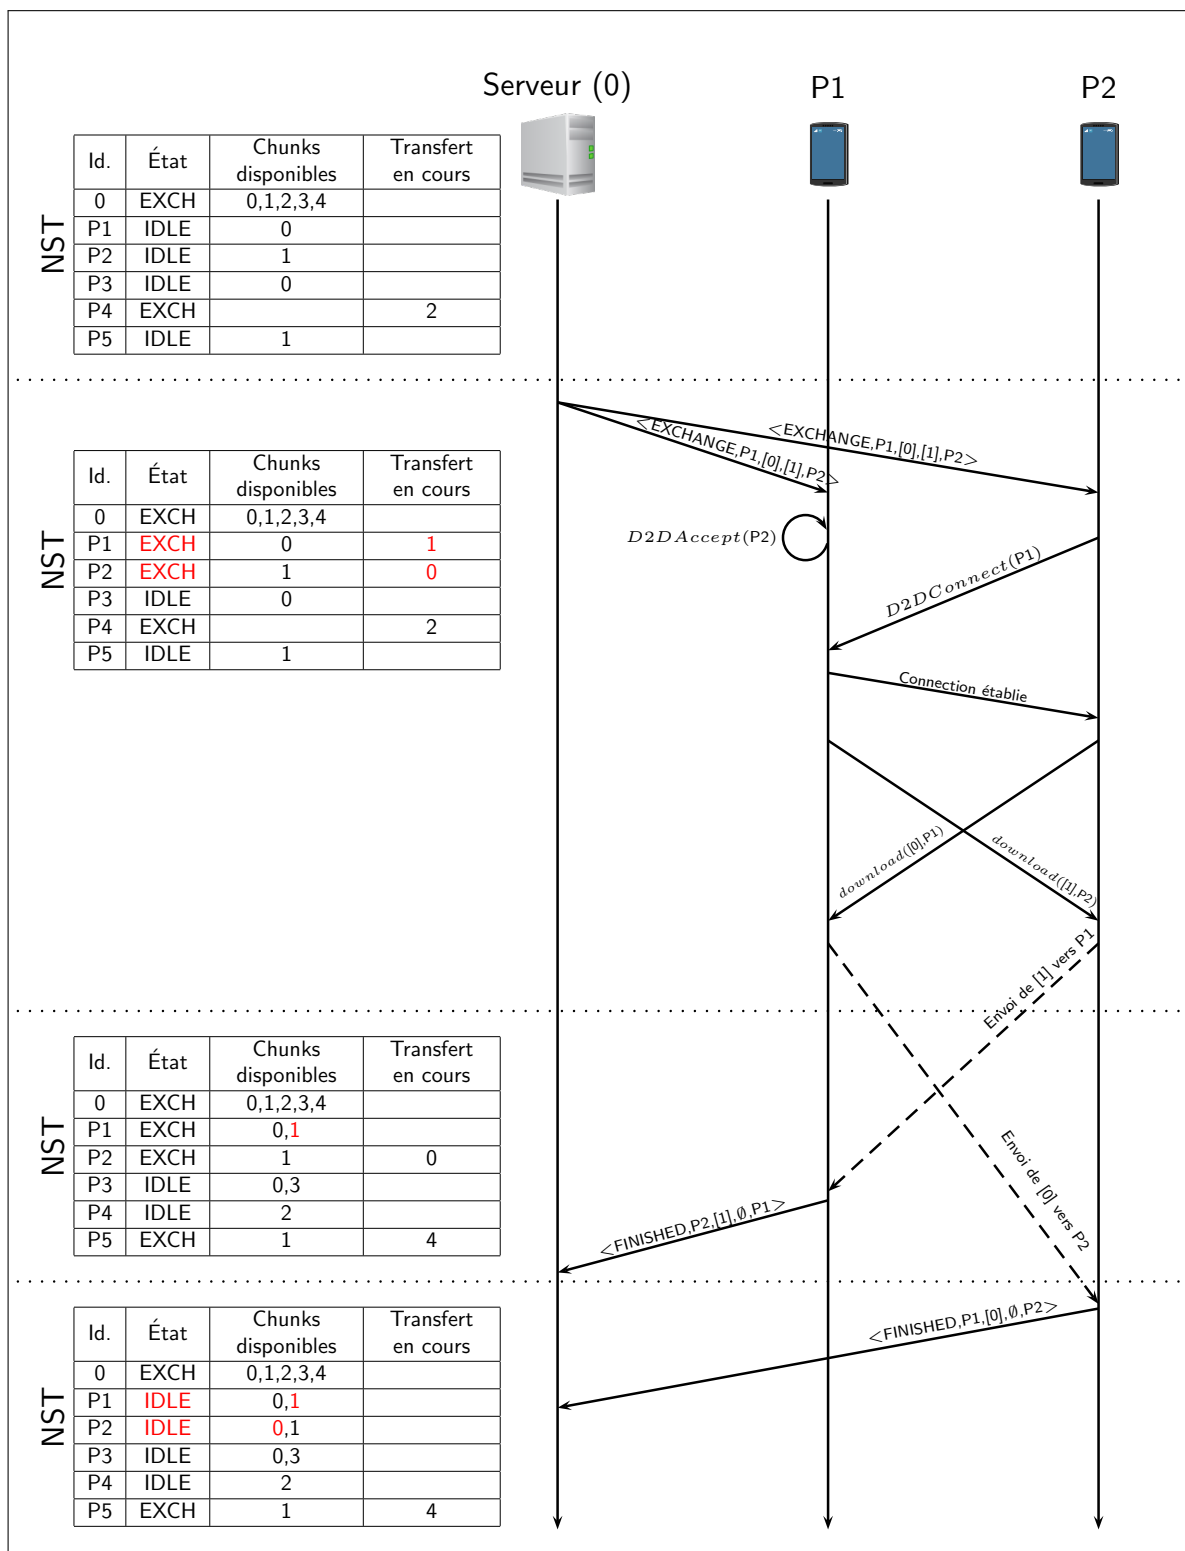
Serveur (0)

P1

P2

NST

| Id. | État | Chunks disponibles | Transfert en cours |
|---|---|---|---|
| 0 | EXCH | 0,1,2,3,4 | |
| P1 | IDLE | 0 | |
| P2 | IDLE | 1 | |
| P3 | IDLE | 0 | |
| P4 | EXCH | | 2 |
| P5 | IDLE | 1 | |

<EXCHANGE,P1,[0],[1],P2>

<EXCHANGE,P1,[0],[1],P2>

NST

| Id. | État | Chunks disponibles | Transfert en cours |
|---|---|---|---|
| 0 | EXCH | 0,1,2,3,4 | |
| P1 | EXCH | 0 | 1 |
| P2 | EXCH | 1 | 0 |
| P3 | IDLE | 0 | |
| P4 | EXCH | | 2 |
| P5 | IDLE | 1 | |

$D2DAccept$(P2)

$D2DConnect$(P1)

Connection établie

$download$([0],P1)

$download$([1],P2)

Envoi de [1] vers P1

Envoi de [0] vers P2

NST

| Id. | État | Chunks disponibles | Transfert en cours |
|---|---|---|---|
| 0 | EXCH | 0,1,2,3,4 | |
| P1 | EXCH | 0,1 | |
| P2 | EXCH | 1 | 0 |
| P3 | IDLE | 0,3 | |
| P4 | IDLE | 2 | |
| P5 | EXCH | 1 | 4 |

<FINISHED,P2,[1],$\emptyset$,P1>

<FINISHED,P1,[0],$\emptyset$,P2>

NST

| Id. | État | Chunks disponibles | Transfert en cours |
|---|---|---|---|
| 0 | EXCH | 0,1,2,3,4 | |
| P1 | IDLE | 0,1 | |
| P2 | IDLE | 0,1 | |
| P3 | IDLE | 0,3 | |
| P4 | IDLE | 2 | |
| P5 | EXCH | 1 | 4 |